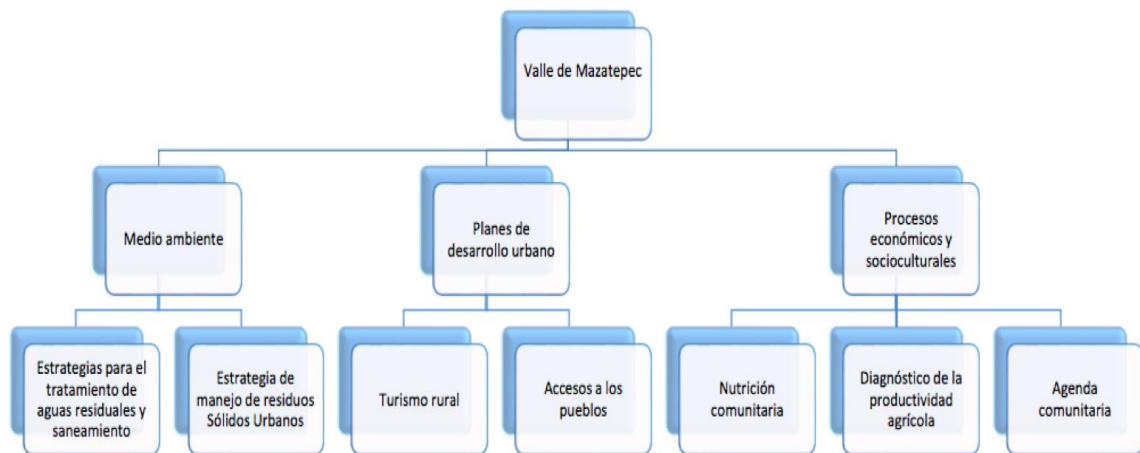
Valle de Mazatepec

Medio ambiente

Planes de desarrollo urbano

Procesos económicos y socioculturales

Estrategias para el tratamiento de aguas residuales y saneamiento

Estrategia de manejo de residuos Sólidos Urbanos

Turismo rural

Accesos a los pueblos

Nutrición comunitaria

Diagnóstico de la productividad agrícola

Agenda comunitaria